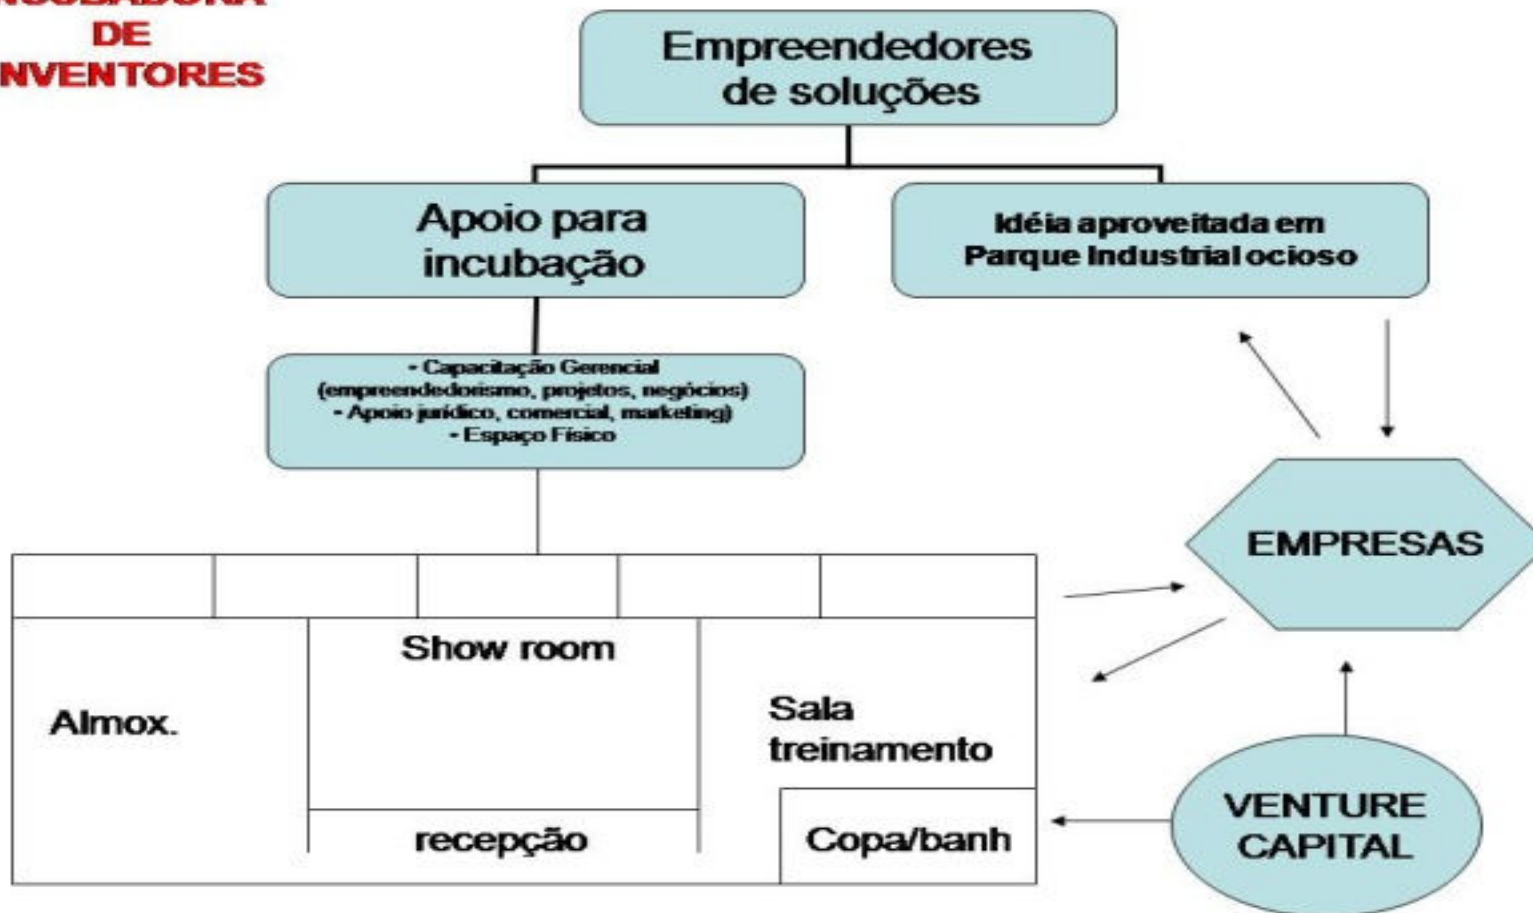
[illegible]
DE
NVENTORES

Empreendedores de soluções

Apoio para incubação

Idéia aproveitada em Parque Industrial ocioso

- Capacitação Gerencial
(empreendedorismo, projetos, negócios)
- Apoio jurídico, comercial, marketing)
- Espaço Físico

EMPRESAS

Show room

Almox.

Sala treinamento

recepção

Copa/banh

VENTURE CAPITAL